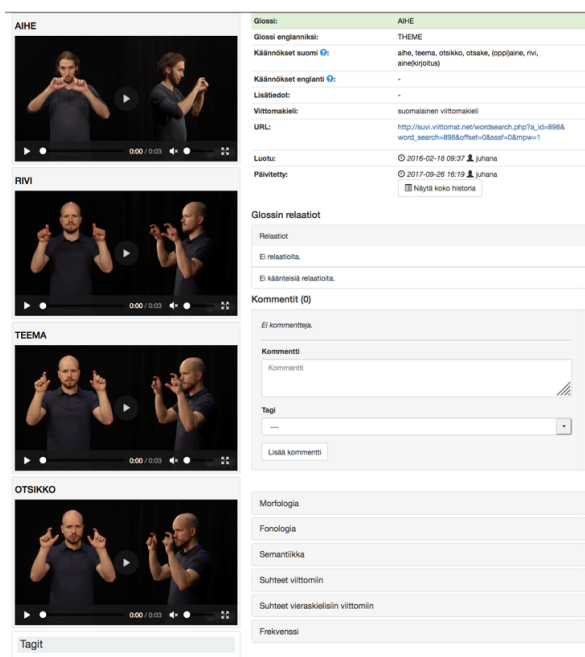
AIHE

0:00 / 0:03

RIVI

0:00 / 0:03

TEEMA

0:00 / 0:03

OTSIKKO

0:00 / 0:03

Tagit

| | |
|---|---|
| Glossi: | AIHE |
| Glossi englanniksi: | THEME |
| Käännökset suomi: | aihe, teema, otsikko, otsake, (oppi)aine, rivi, aine(kirjoitus) |
| Käännökset englanti: | - |
| Lisätiedot: | - |
| Viittomakieli: | suomalainen viittomakieli |
| URL: | http://suvi.viittomat.net/wordsearch.php?a_id=898&word_search=898&offset=0&sssf=0&mpw=1 |
| Luotu: | 2016-02-18 09:37 juhana |
| Päivitetty: | 2017-09-26 16:19 juhana |

Näytä koko historia

Glossin relaatiot

Relaatiot

Ei relaatioita.

Ei käänteisiä relaatioita.

Kommentit (0)

Ei kommentteja.

Kommentti

Kommentti

Tagi

---

Lisää kommentti

Morfologia

Fonologia

Semantiikka

Suhteet viittomiin

Suhteet vieraskielisiin viittomiin

Frekvenssi